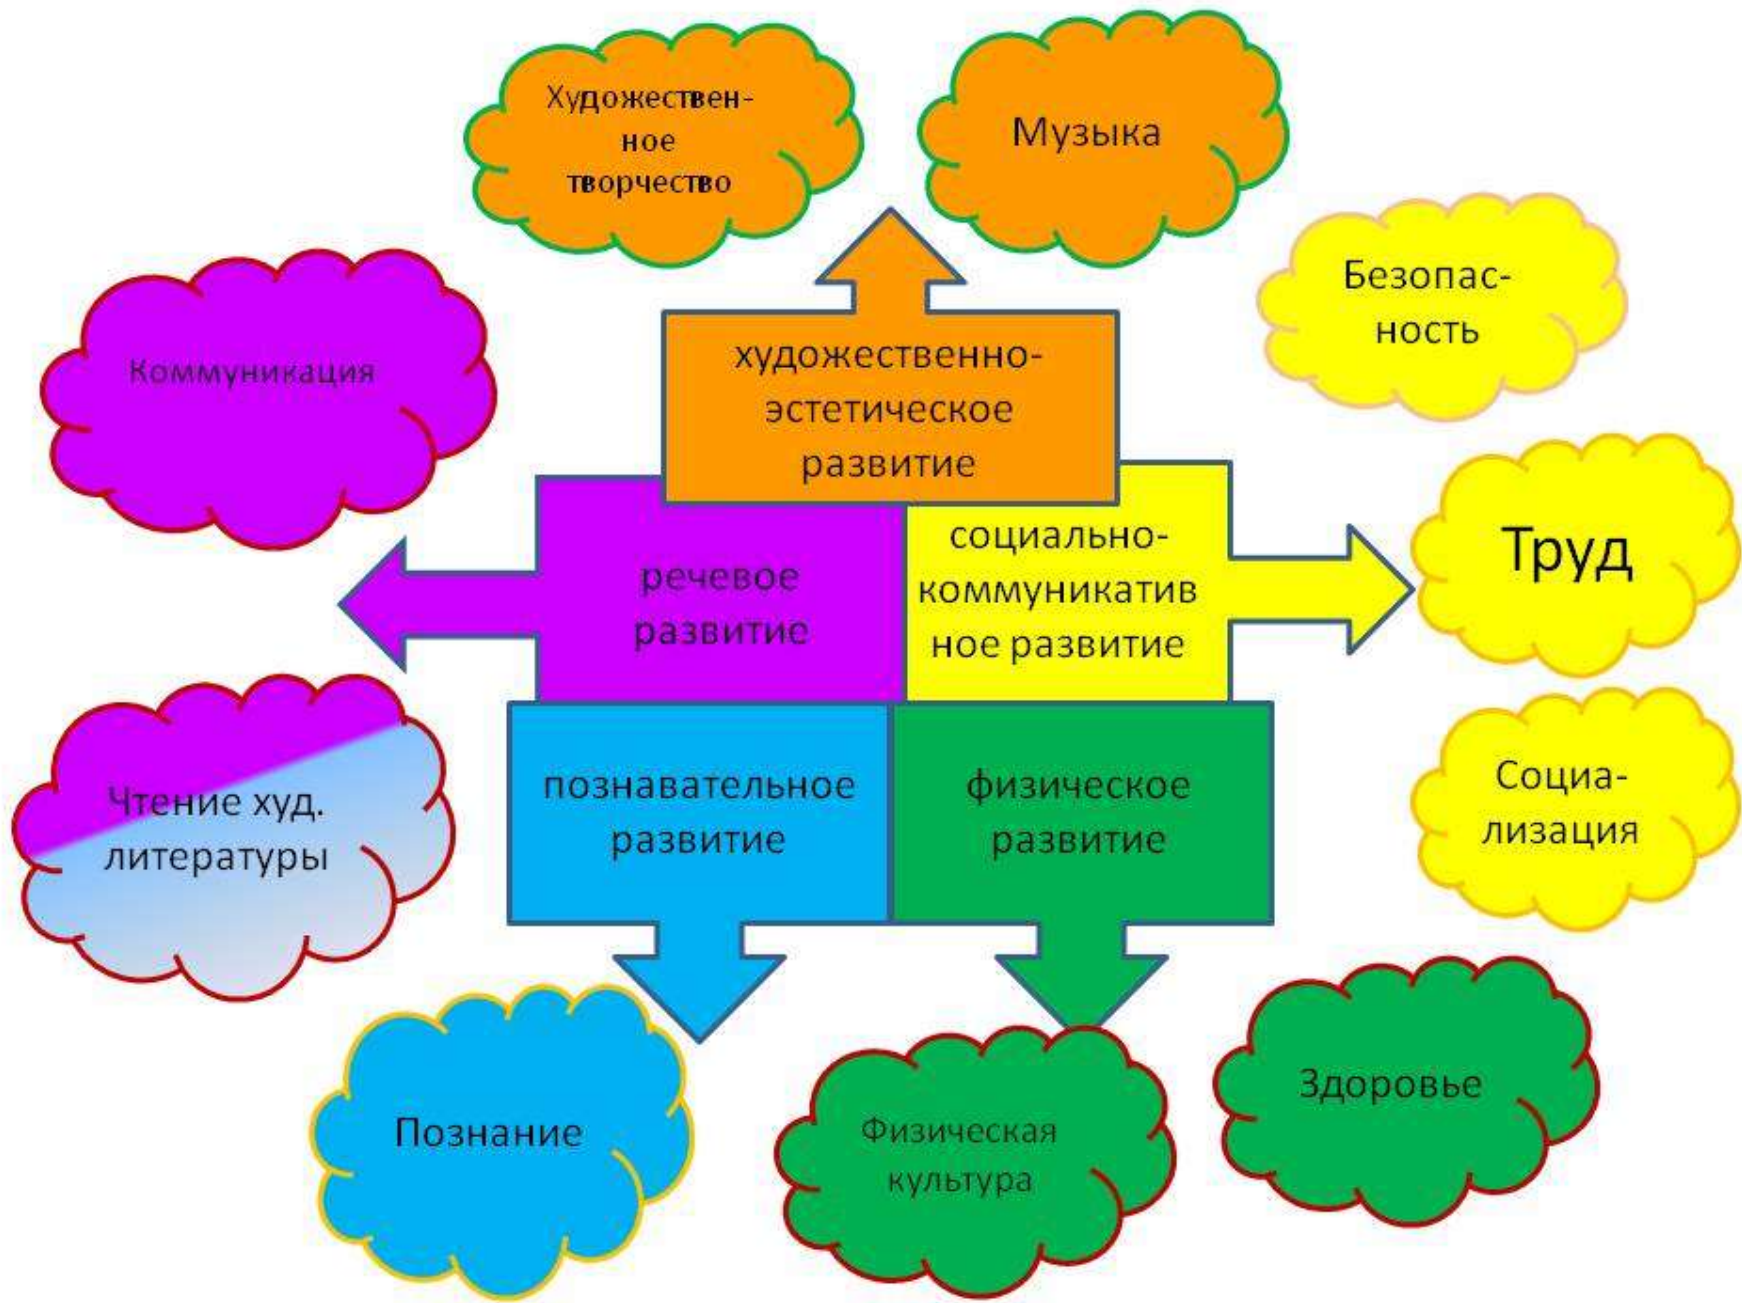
Художественное творчество

Музыка

Безопасность

Коммуникация

художественно-эстетическое развитие

речевое развитие

социально-коммуникатив ное развитие

Труд

Социализация

Чтение худ. литературы

познавательное развитие

физическое развитие

Познание

Физическая культура

Здоровье